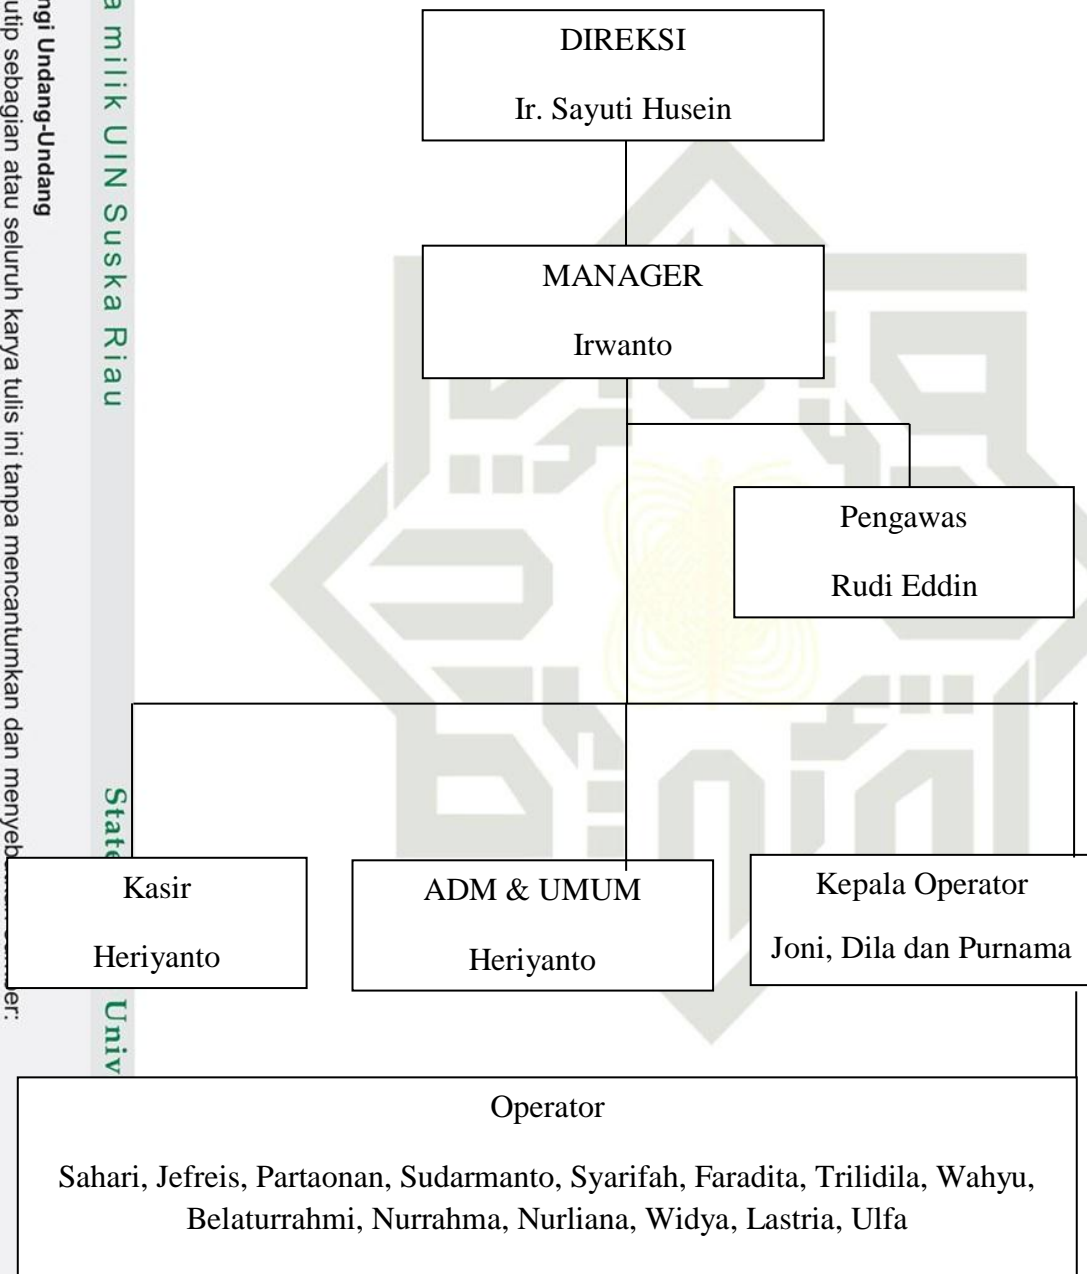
ngi Undang-Undang
utip sebagian atau seluruh karya tulis ini tanpa mencantumkan dan menyeb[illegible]er:

a milik UIN Suska Riau

State

Univ

DIREKSI

Ir. Sayuti Husein

MANAGER

Irwanto

Pengawas

Rudi Eddin

Kasir

Heriyanto

ADM & UMUM

Heriyanto

Kepala Operator

Joni, Dila dan Purnama

Operator

Sahari, Jefreis, Partaonan, Sudarmanto, Syarifah, Faradita, Trilidila, Wahyu, Belaturrahmi, Nurrahma, Nurliana, Widya, Lastria, Ulfa